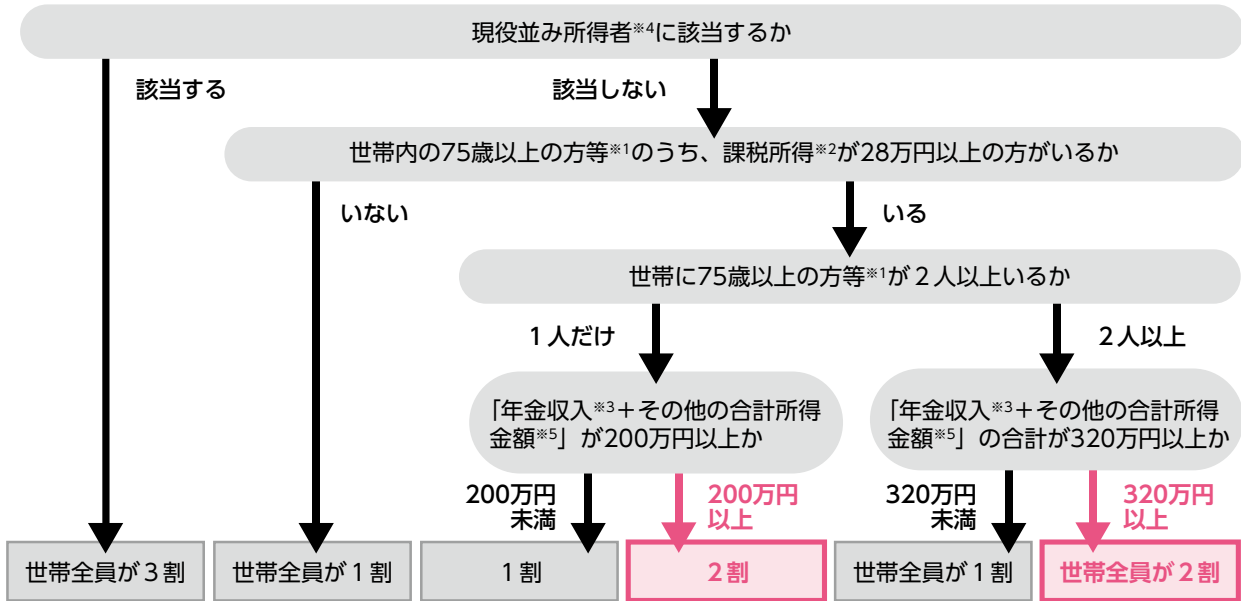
現役並み所得者※4に該当するか

該当する

該当しない

世帯内の75歳以上の方等※1のうち、課税所得※2が28万円以上の方がいるか

いない

いる

世帯に75歳以上の方等※1が２人以上いるか

１人だけ

２人以上

「年金収入※3＋その他の合計所得金額※5」が200万円以上か

「年金収入※3＋その他の合計所得金額※5」の合計が320万円以上か

200万円未満

200万円以上

320万円未満

320万円以上

世帯全員が３割

世帯全員が１割

１割

２割

世帯全員が１割

世帯全員が２割